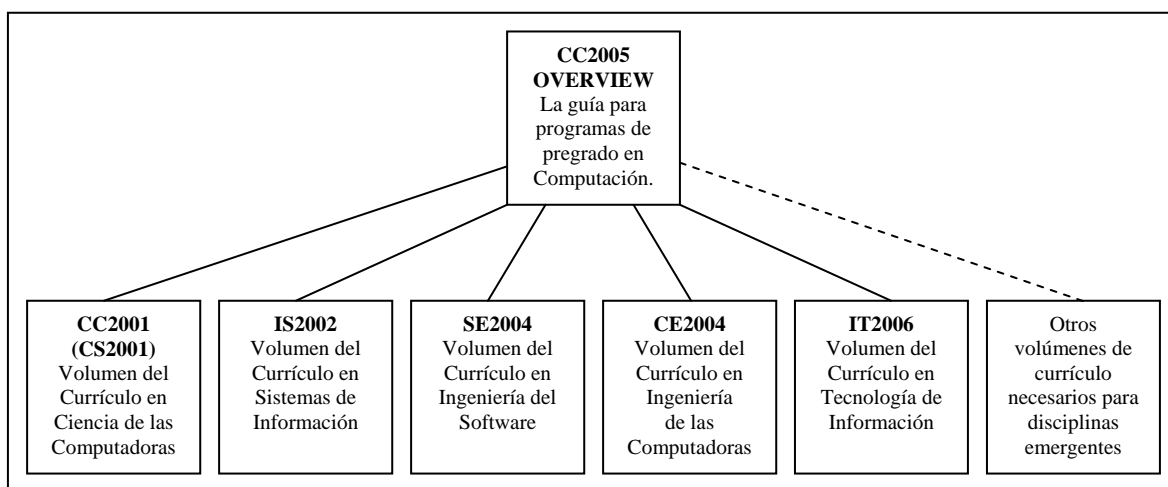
**CC2005 OVERVIEW**
La guía para programas de pregrado en Computación.

**CC2001 (CS2001)**
Volumen del Currículo en Ciencia de las Computadoras

**IS2002**
Volumen del Currículo en Sistemas de Información

**SE2004**
Volumen del Currículo en Ingeniería del Software

**CE2004**
Volumen del Currículo en Ingeniería de las Computadoras

**IT2006**
Volumen del Currículo en Tecnología de Información

Otros volúmenes de currículo necesarios para disciplinas emergentes